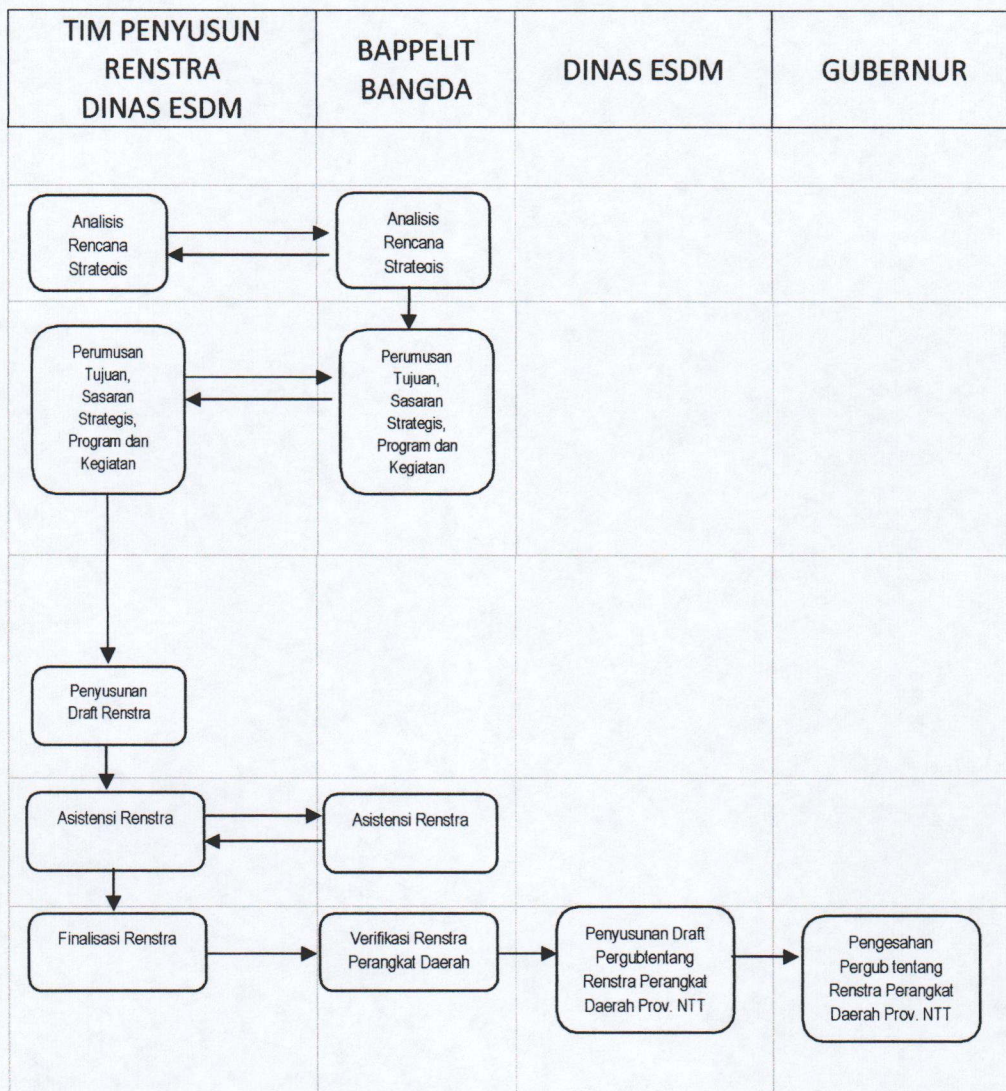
| TIM PENYUSUN RENSTRA DINAS ESDM | BAPPELIT BANGDA | DINAS ESDM | GUBERNUR |
|---|---|---|---|
| Analisis Rencana Strategis | Analisis Rencana Strategis | | |
| Perumusan Tujuan, Sasaran Strategis, Program dan Kegiatan | Perumusan Tujuan, Sasaran Strategis, Program dan Kegiatan | | |
| Penyusunan Draft Renstra | | | |
| Asistensi Renstra | Asistensi Renstra | | |
| Finalisasi Renstra | Verifikasi Renstra Perangkat Daerah | Penyusunan Draft Pergubtentang Renstra Perangkat Daerah Prov. NTT | Pengesahan Pergub tentang Renstra Perangkat Daerah Prov. NTT |